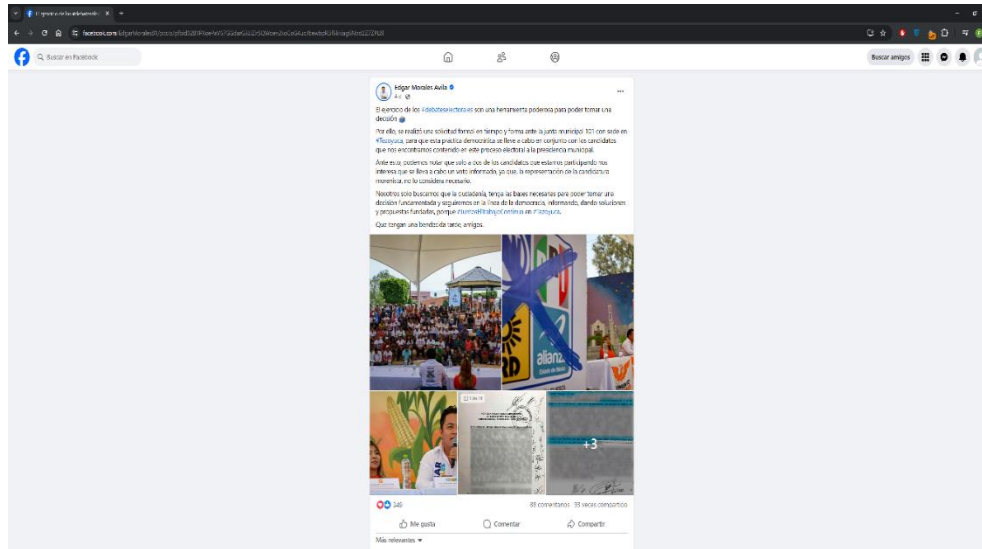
El ejercicio de los debates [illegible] X +

facebook.com/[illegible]

Buscar en Facebook

Buscar amigos

Edgar Morales Avila
4 d

El ejercicio de los #debateselectorales son una herramienta poderosa para poder tomar una decisión

Por ello, se realizó una solicitud formal en tiempo y forma ante la junta municipal 101 con sede en #Tezoyuca, para que esta practica democrática se lleve a cabo en conjunto con los candidatos que nos encontramos contendiendo en este proceso electoral a la presidencia municipal.

Ante esto, podemos notar que solo a dos de los candidatos que estamos participando nos interesa que se lleve a cabo un voto informado, ya que, la representación de la candidatura morenista, no lo considera necesario.

Nosotros solo buscamos que la ciudadanía, tenga las bases necesarias para poder tomar una decisión fundamentada y seguiremos en la línea de la democracia, informando, dando soluciones y propuestas fundadas, porque #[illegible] es #Tezoyuca.

Que tengan una bendecida tarde, amigos.

alianza

+3

349

83 comentarios 33 veces compartido

Me gusta

Comentar

Compartir

Más relevantes